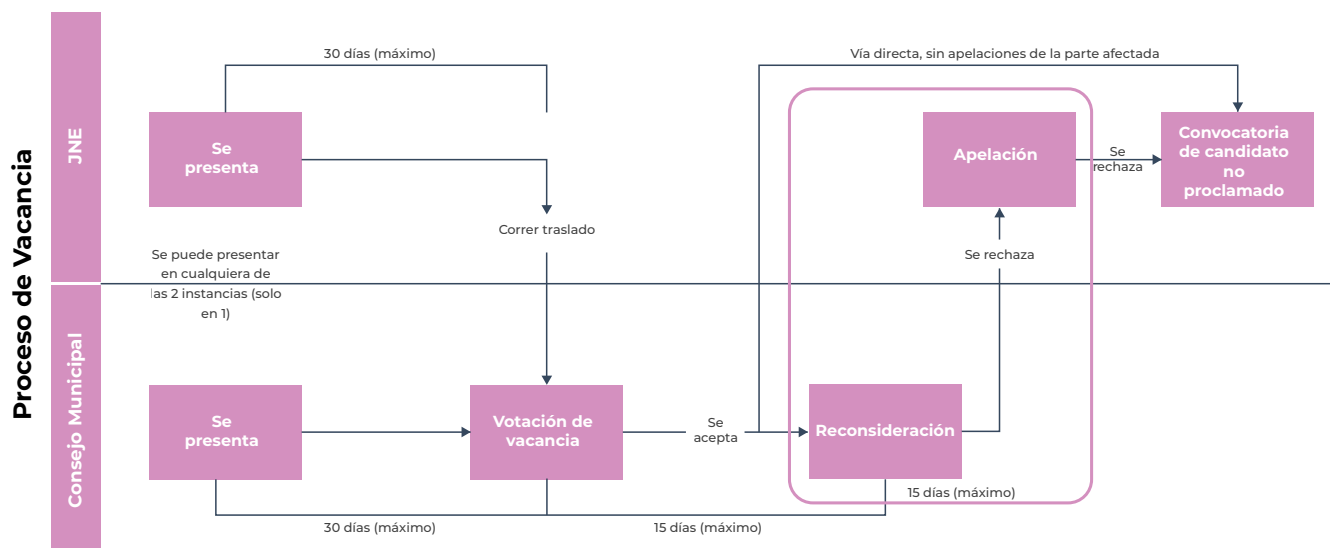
Proceso de Vacancia

JNE

Consejo Municipal

30 días (máximo)

Vía directa, sin apelaciones de la parte afectada

Se presenta

Correr traslado

Apelación

Se rechaza

Convocatoria de candidato no proclamado

Se puede presentar en cualquiera de las 2 instancias (solo en 1)

Se rechaza

Se presenta

Votación de vacancia

Se acepta

Reconsideración

15 días (máximo)

30 días (máximo)

15 días (máximo)